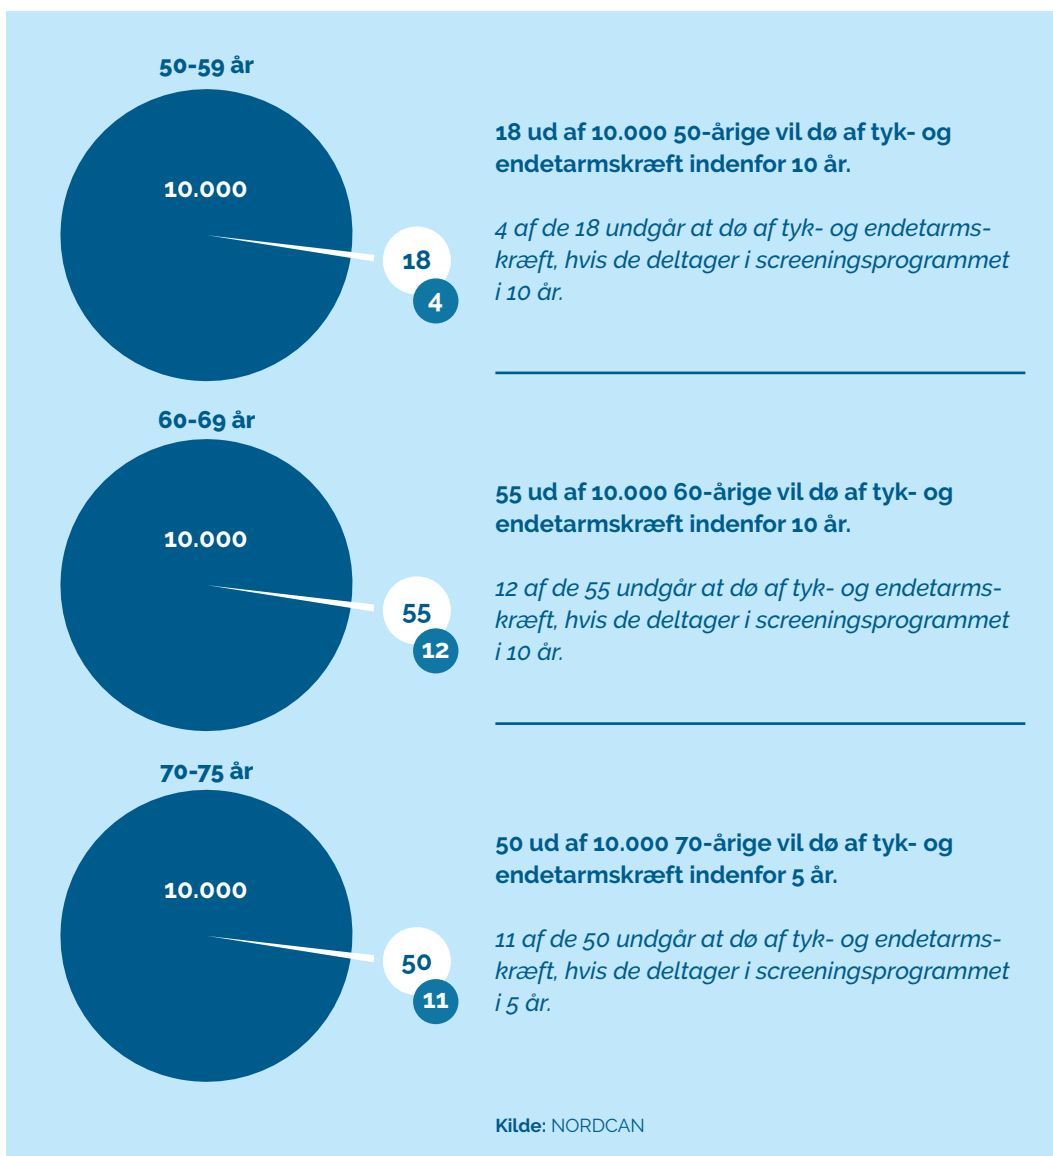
50-59 år

10.000

18

4

18 ud af 10.000 50-årige vil dø af tyk- og endetarmskræft indenfor 10 år.

4 af de 18 undgår at dø af tyk- og endetarmskræft, hvis de deltager i screeningsprogrammet i 10 år.

60-69 år

10.000

55

12

55 ud af 10.000 60-årige vil dø af tyk- og endetarmskræft indenfor 10 år.

12 af de 55 undgår at dø af tyk- og endetarmskræft, hvis de deltager i screeningsprogrammet i 10 år.

70-75 år

10.000

50

11

50 ud af 10.000 70-årige vil dø af tyk- og endetarmskræft indenfor 5 år.

11 af de 50 undgår at dø af tyk- og endetarmskræft, hvis de deltager i screeningsprogrammet i 5 år.

Kilde: NORDCAN